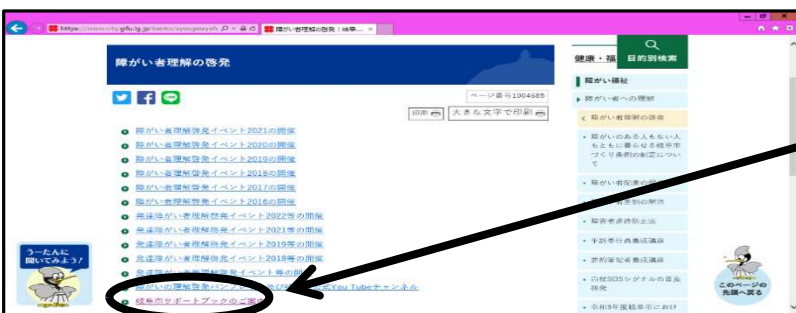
https://www.city.gifu.lg.jp/kenko/syougaisyafu
障がい者理解の啓発｜岐阜...

障がい者理解の啓発

ページ番号1004685

印刷　大きな文字で印刷

障がい者理解啓発イベント2021の開催
障がい者理解啓発イベント2020の開催
障がい者理解啓発イベント2019の開催
障がい者理解啓発イベント2018の開催
障がい者理解啓発イベント2017の開催
障がい者理解啓発イベント2016の開催
発達障がい者理解啓発イベント2022等の開催
発達障がい者理解啓発イベント2021等の開催
発達障がい者理解啓発イベント2019等の開催
発達障がい者理解啓発イベント2018等の開催
発達障がい者理解啓発イベント等の開催
障がい者理解啓発パンフレット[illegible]You Tubeチャンネル
岐阜市サポートブックのご案内

うーたんに聞いてみよう！

健康・福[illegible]
目的別検索

障がい福祉
障がい者への理解
障がい者理解の啓発
障がいのある人もない人もともに暮らせる岐阜市づくり条例の制定について
障がい者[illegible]
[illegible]の解消
障害者差別解消法
手話奉仕員養成講座
要約筆記者養成講座
白杖SOSシグナルの普及啓発
令和5年度岐阜市におけ

このページの先頭へ戻る